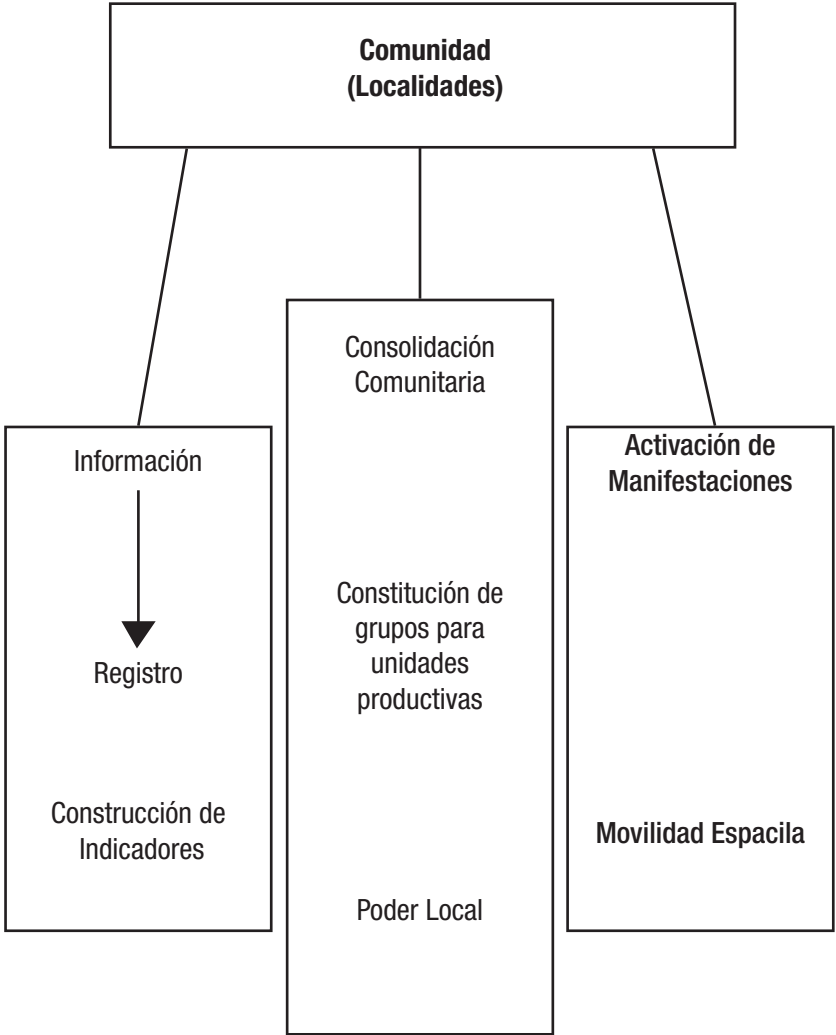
Comunidad
(Localidades)

Información

Registro

Construcción de Indicadores

Consolidación Comunitaria

Constitución de grupos para unidades productivas

Poder Local

Activación de Manifestaciones

Movilidad Espacila